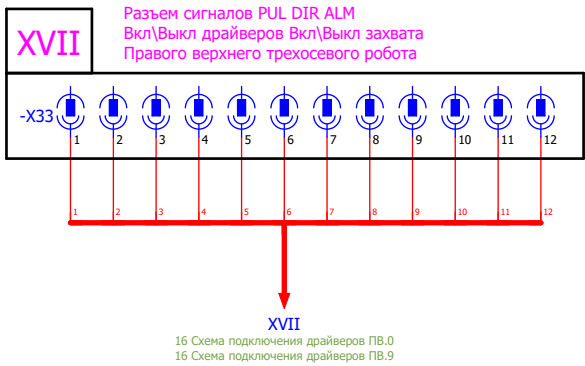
XVII

Разъем сигналов PUL DIR ALM
Вкл\Выкл драйверов Вкл\Выкл захвата
Правого верхнего трехосевого робота

-X33

1 2 3 4 5 6 7 8 9 10 11 12

1 2 3 4 5 6 7 8 9 10 11 12

XVII
16 Схема подключения драйверов ПВ.0
16 Схема подключения драйверов ПВ.9